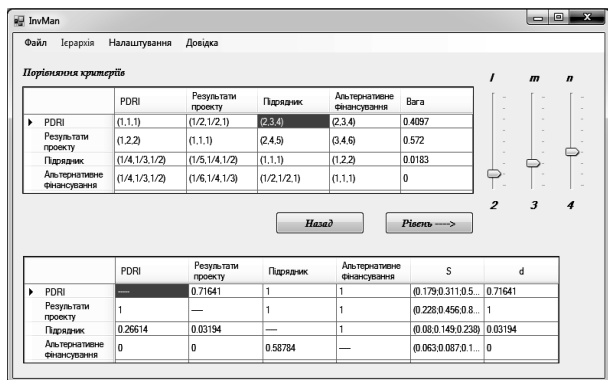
InvMan

Файл Ієрархія Налаштування Довідка

Порівняння критеріїв

| | PDRI | Результати проекту | Підрядник | Альтернативне фінансування | Вага |
|---|---|---|---|---|---|
| PDRI | (1,1,1) | (1/2,1/2,1) | (2,3,4) | (2,3,4) | 0.4097 |
| Результати проекту | (1,2,2) | (1,1,1) | (2,4,5) | (3,4,6) | 0.572 |
| Підрядник | (1/4,1/3,1/2) | (1/5,1/4,1/2) | (1,1,1) | (1,2,2) | 0.0183 |
| Альтернативне фінансування | (1/4,1/3,1/2) | (1/6,1/4,1/3) | (1/2,1/2,1) | (1,1,1) | 0 |

l m n

2 3 4

Назад

Рівень --->

| | PDRI | Результати проекту | Підрядник | Альтернативне фінансування | S | d |
|---|---|---|---|---|---|---|
| PDRI | — | 0.71641 | 1 | 1 | (0.179;0.311;0.5... | 0.71641 |
| Результати проекту | 1 | — | 1 | 1 | (0.228;0.456;0.8... | 1 |
| Підрядник | 0.26614 | 0.03194 | — | 1 | (0.08;0.149;0.238) | 0.03194 |
| Альтернативне фінансування | 0 | 0 | 0.58784 | — | (0.063;0.087;0.1... | 0 |